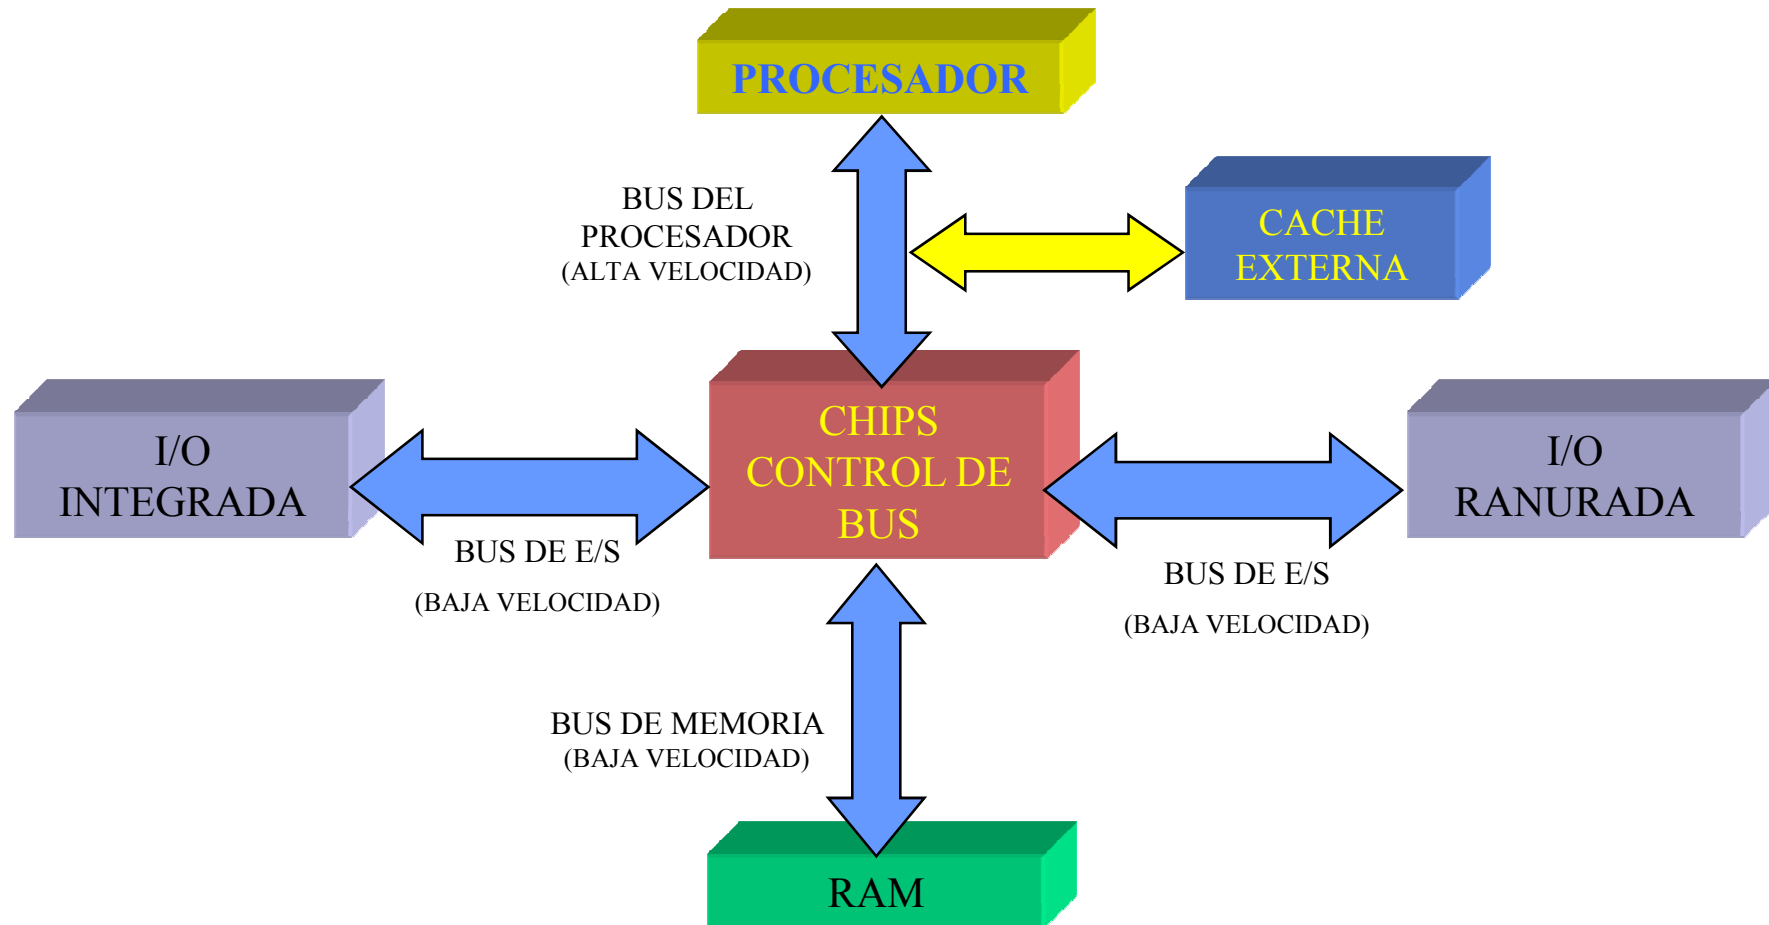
PROCESADOR

BUS DEL PROCESADOR
(ALTA VELOCIDAD)

CACHE EXTERNA

I/O INTEGRADA

CHIPS CONTROL DE BUS

I/O RANURADA

BUS DE E/S
(BAJA VELOCIDAD)

BUS DE E/S
(BAJA VELOCIDAD)

BUS DE MEMORIA
(BAJA VELOCIDAD)

RAM